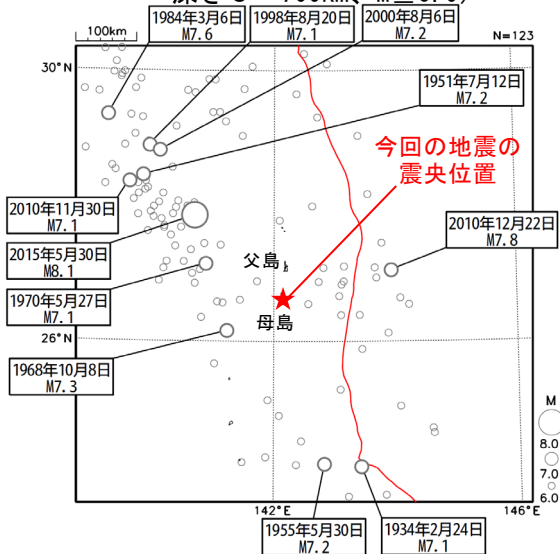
100km

1984年3月6日
M7.6

1998年8月20日
M7.1

2000年8月6日
M7.2

N=123

30°N

1951年7月12日
M7.2

今回の地震の
震央位置

2010年11月30日
M7.1

2015年5月30日
M8.1

2010年12月22日
M7.8

父島

1970年5月27日
M7.1

母島

26°N

1968年10月8日
M7.3

M
8.0
7.0
6.0

142°E

146°E

1955年5月30日
M7.2

1934年2月24日
M7.1